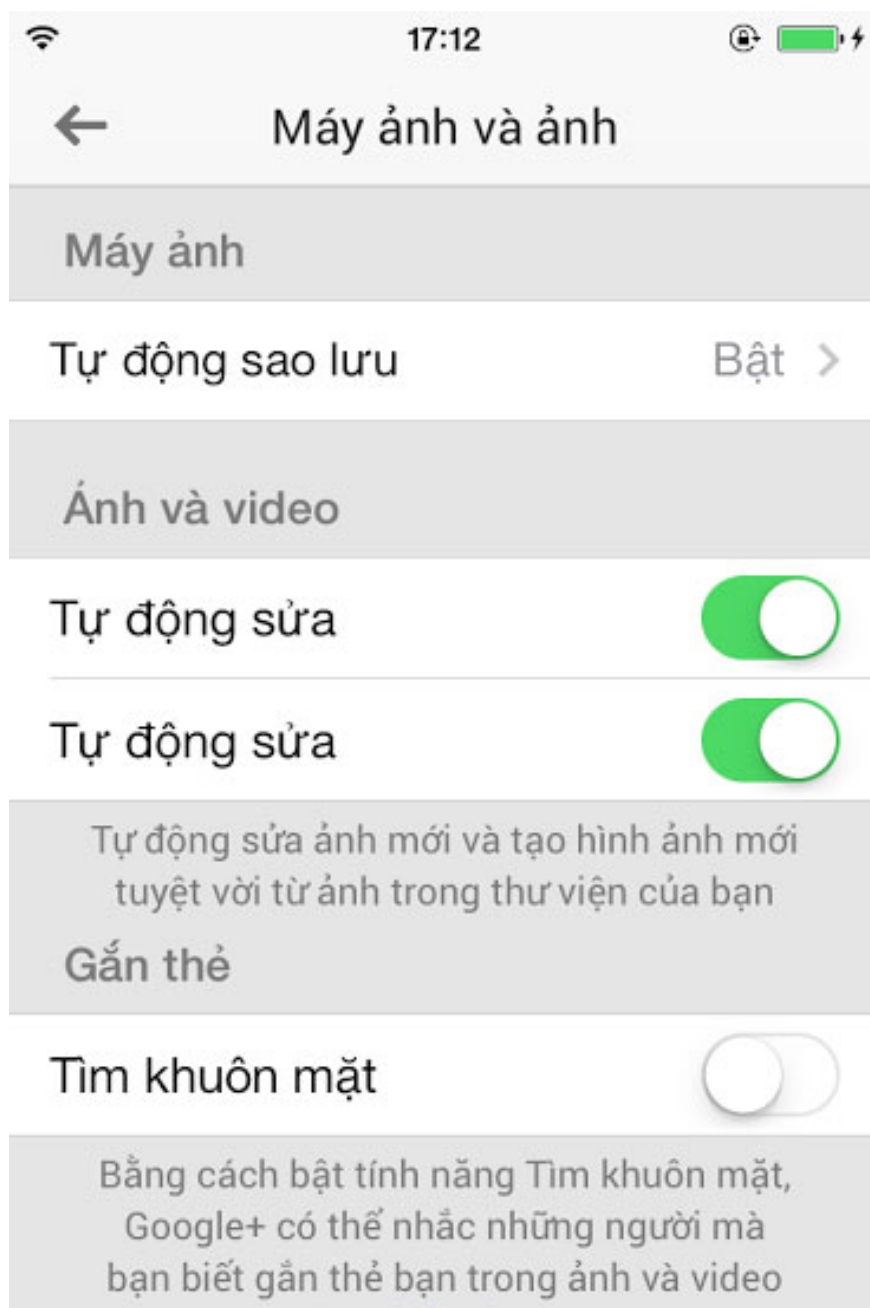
17:12

Máy ảnh và ảnh

Máy ảnh

Tự động sao lưu Bật >

Ảnh và video

Tự động sửa

Tự động sửa

Tự động sửa ảnh mới và tạo hình ảnh mới tuyệt vời từ ảnh trong thư viện của bạn

Gắn thẻ

Tìm khuôn mặt

Bằng cách bật tính năng Tìm khuôn mặt, Google+ có thể nhắc những người mà bạn biết gắn thẻ bạn trong ảnh và video